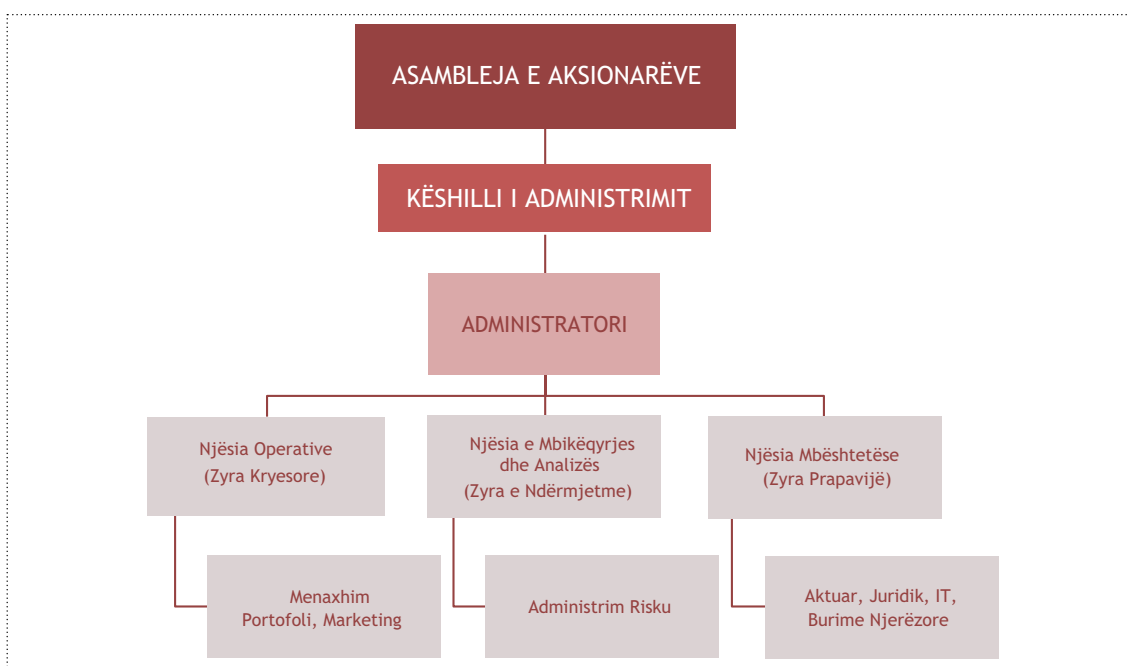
ASAMBLEJA E AKSIONARËVE

KËSHILLI I ADMINISTRIMIT

ADMINISTRATORI

Njësia Operative
(Zyra Kryesore)

Njësia e Mbikëqyrjes dhe Analizës
(Zyra e Ndërmjetme)

Njësia Mbështetëse
(Zyra Prapavijë)

Menaxhim Portofoli, Marketing

Administrim Risku

Aktuar, Juridik, IT, Burime Njerëzore